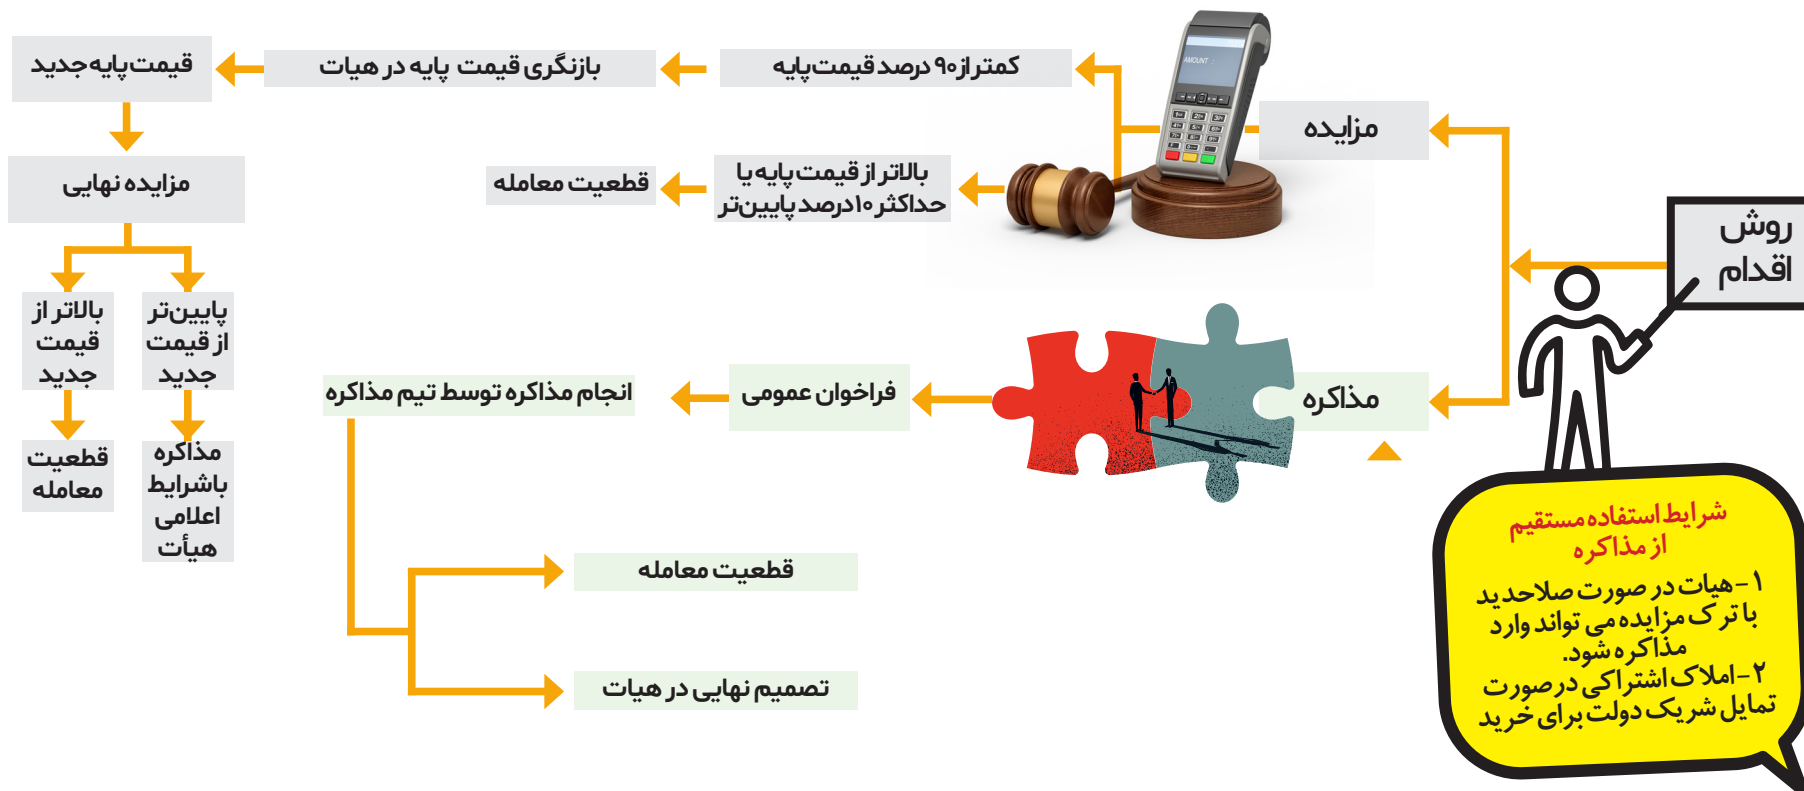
روش اقدام

مزایده

کمتر از ۹۰ درصد قیمت پایه

بازنگری قیمت پایه در هیات

قیمت پایه جدید

مزایده نهایی

بالاتر از قیمت جدید

پایین‌تر از قیمت جدید

قطعیت معامله

مذاکره باشرایط اعلامی هیأت

بالاتر از قیمت پایه یا حداکثر ۱۰ درصد پایین‌تر

قطعیت معامله

مذاکره

فراخوان عمومی

انجام مذاکره توسط تیم مذاکره

قطعیت معامله

تصمیم نهایی در هیات

شرایط استفاده مستقیم از مذاکره

۱- هیات در صورت صلاحدید با ترک مزایده می تواند وارد مذاکره شود.
۲- املاک اشتراکی در صورت تمایل شریک دولت برای خرید